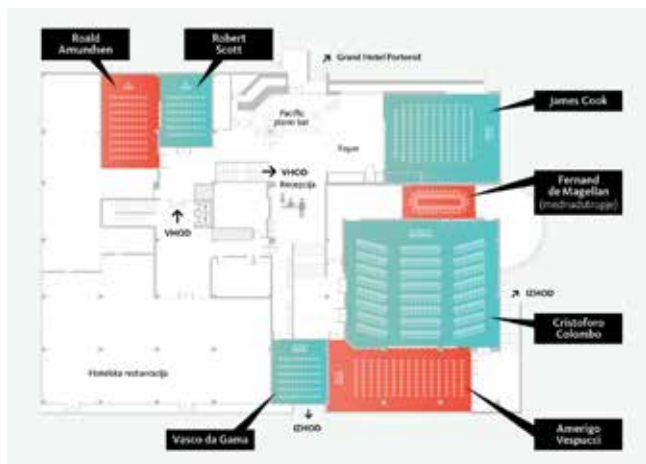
Roald Amundsen

Robert Scott

↗ Grand Hotel Portorož

Pacific piano bar

James Cook

Foyer

→ VHOD

Recepcija

Fernand de Magellan (mednadstropje)

↑ VHOD

↗ IZHOD

Cristoforo Colombo

Hotelska restavracija

Vasco da Gama

↓ IZHOD

Amerigo Vespucci